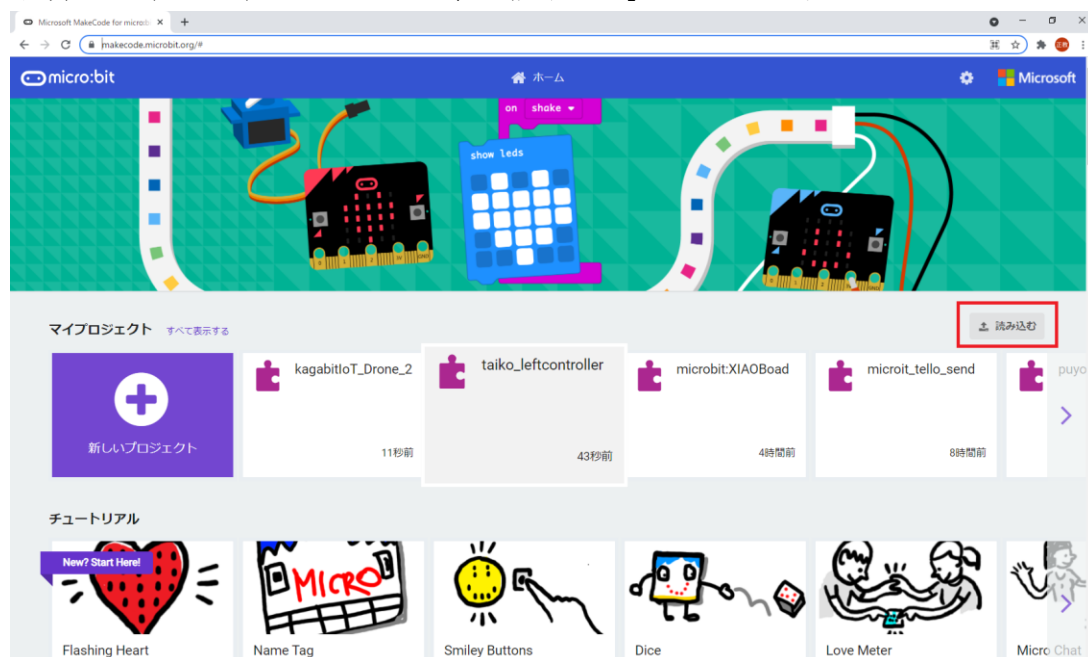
Microsoft MakeCode for microb ×

makecode.microbit.org/#

micro:bit

ホーム

Microsoft

on shake

show leds

マイプロジェクト すべて表示する

読み込む

新しいプロジェクト

kagabitIoT_Drone_2

11秒前

taiko_leftcontroller

43秒前

microbit:XIAOBoad

4時間前

microit_tello_send

8時間前

puyo

チュートリアル

New? Start Here!

MICRO

Flashing Heart

Name Tag

Smiley Buttons

Dice

Love Meter

Micro Chat